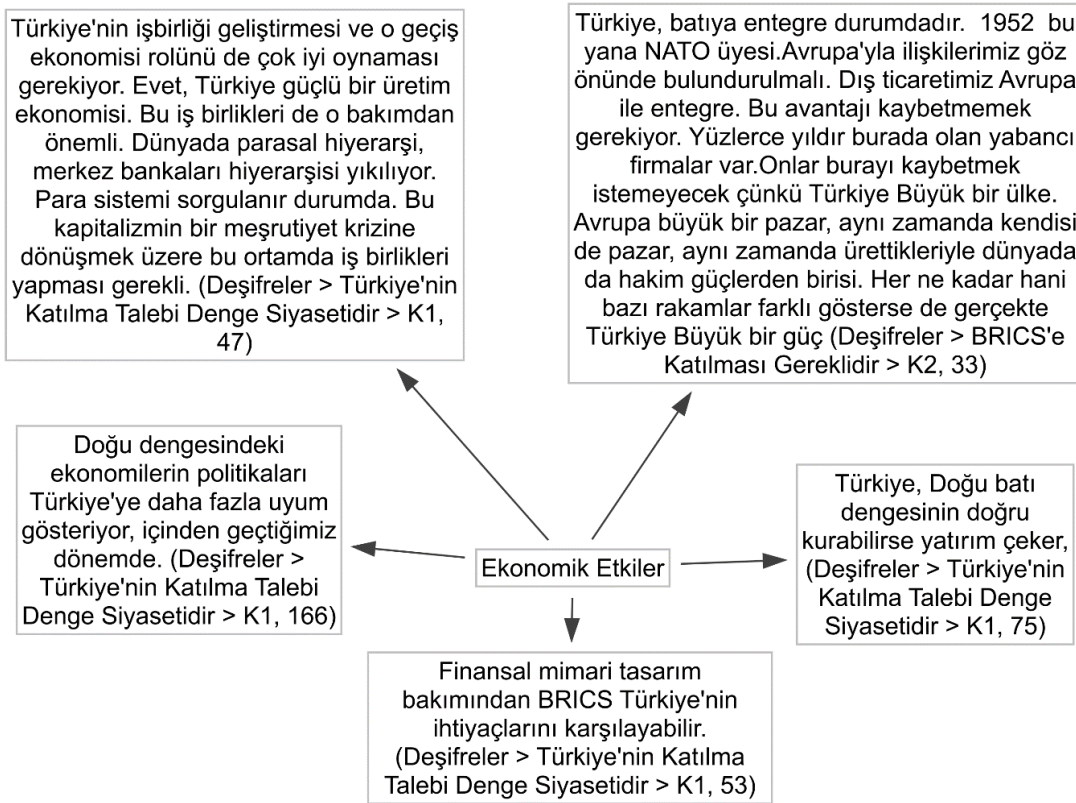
Türkiye'nin işbirliği geliştirmesi ve o geçiş ekonomisi rolünü de çok iyi oynaması gerekiyor. Evet, Türkiye güçlü bir üretim ekonomisi. Bu iş birlikleri de o bakımdan önemli. Dünyada parasal hiyerarşi, merkez bankaları hiyerarşisi yıkılıyor. Para sistemi sorgulanır durumda. Bu kapitalizmin bir meşrutiyet krizine dönüşmek üzere bu ortamda iş birlikleri yapması gerekli. (Deşifreler > Türkiye'nin Katılma Talebi Denge Siyasetidir > K1, 47)

Türkiye, batıya entegre durumdadır. 1952 bu yana NATO üyesi.Avrupa'yla ilişkilerimiz göz önünde bulundurulmalı. Dış ticaretimiz Avrupa ile entegre. Bu avantajı kaybetmemek gerekiyor. Yüzlerce yıldır burada olan yabancı firmalar var.Onlar burayı kaybetmek istemeyecek çünkü Türkiye Büyük bir ülke. Avrupa büyük bir pazar, aynı zamanda kendisi de pazar, aynı zamanda ürettikleriyle dünyada da hakim güçlerden birisi. Her ne kadar hani bazı rakamlar farklı gösterse de gerçekte Türkiye Büyük bir güç (Deşifreler > BRICS'e Katılması Gereklidir > K2, 33)

Doğu dengesindeki ekonomilerin politikaları Türkiye'ye daha fazla uyum gösteriyor, içinden geçtiğimiz dönemde. (Deşifreler > Türkiye'nin Katılma Talebi Denge Siyasetidir > K1, 166)

Ekonomik Etkiler

Türkiye, Doğu batı dengesinin doğru kurabilirse yatırım çeker, (Deşifreler > Türkiye'nin Katılma Talebi Denge Siyasetidir > K1, 75)

Finansal mimari tasarım bakımından BRICS Türkiye'nin ihtiyaçlarını karşılayabilir. (Deşifreler > Türkiye'nin Katılma Talebi Denge Siyasetidir > K1, 53)